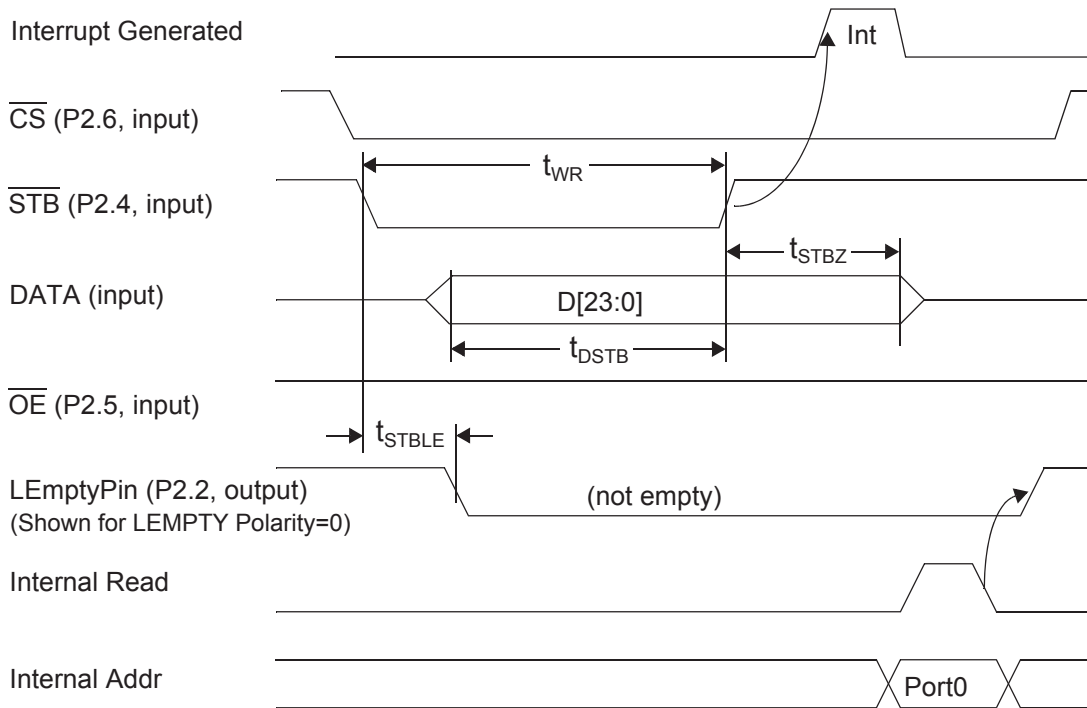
Interrupt Generated

Int

$\overline{CS}$ (P2.6, input)

$t_{WR}$

$\overline{STB}$ (P2.4, input)

$t_{STBZ}$

DATA (input)

D[23:0]

$t_{DSTB}$

$\overline{OE}$ (P2.5, input)

$t_{STBLE}$

LEmptyPin (P2.2, output)
(Shown for LEMPTY Polarity=0)

(not empty)

Internal Read

Internal Addr

Port0